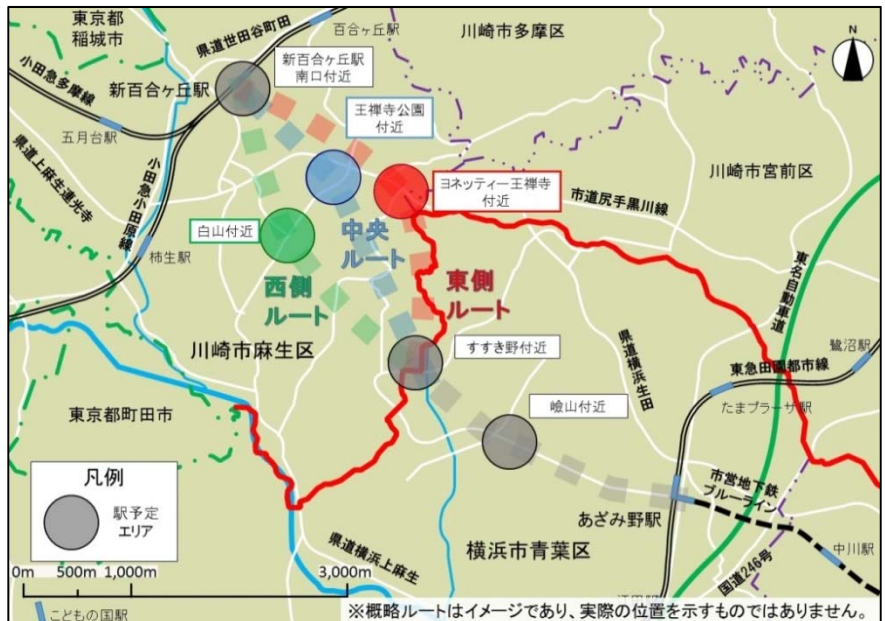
東京都稲城市

県道世田谷町田

百合ヶ丘駅

川崎市多摩区

N

小田急多摩線

新百合ヶ丘駅

新百合ヶ丘駅南口付近

王禅寺公園付近

五月台駅

県道上麻生連光寺

小田急小田原線

川崎市宮前区

ヨネッティー王禅寺付近

市道尻手黒川線

白山付近

中央ルート

柿生駅

西側ルート

東側ルート

東名自動車道

鷺沼駅

県道横浜生田

川崎市麻生区

すすき野付近

東急田園都市線

東京都町田市

嶮山付近

たまプラーザ駅

凡例

駅予定エリア

市営地下鉄ブルーライン

あざみ野駅

横浜市青葉区

中川駅

県道横浜上麻生

国道246号

0m 500m 1,000m 3,000m

こどもの国駅

※概略ルートはイメージであり、実際の位置を示すものではありません。